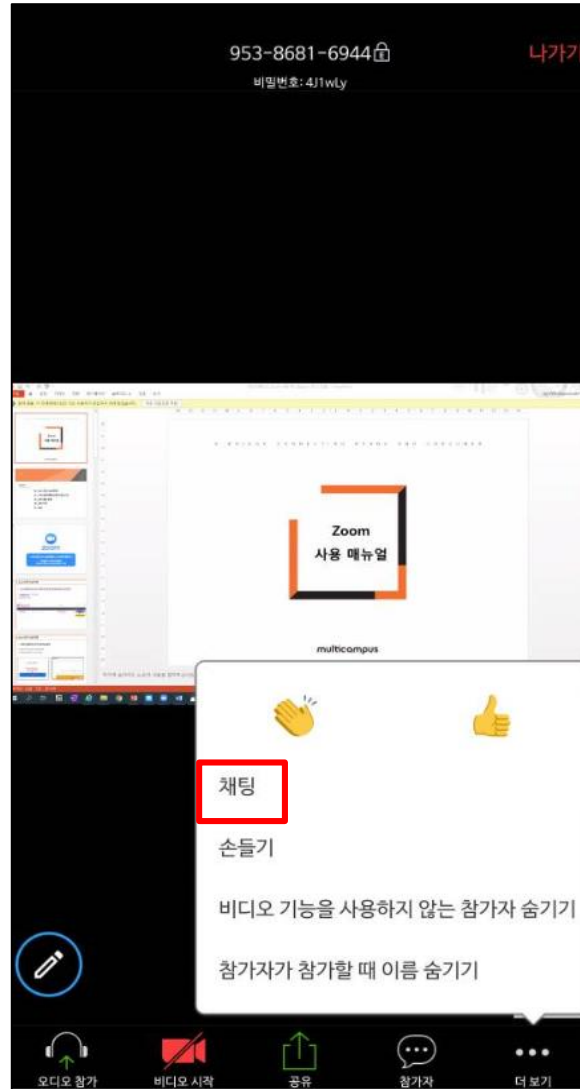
953-8681-6944

비밀번호: 4J1wLy

나가기

Zoom
사용 매뉴얼

multicampus

채팅

손들기

비디오 기능을 사용하지 않는 참가자 숨기기

참가자가 참가할 때 이름 숨기기

오디오 참가
비디오 시작
공유
참가자
더 보기